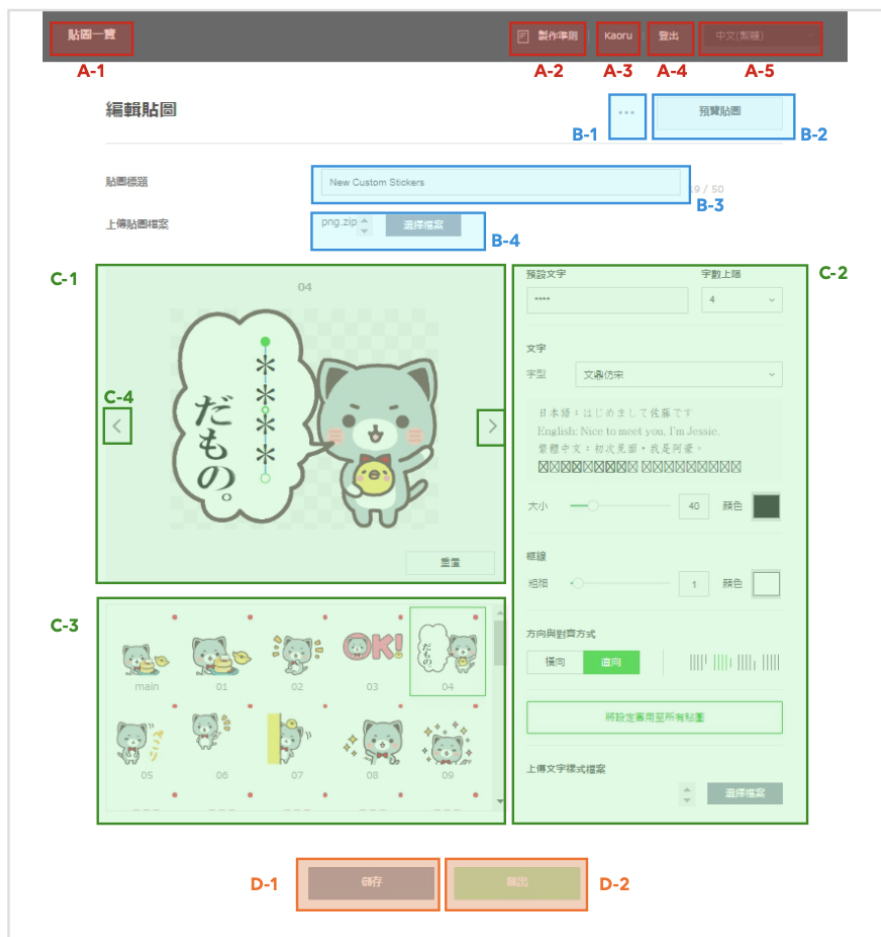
貼圖一覽
製作準則
Kaoru
登出
中文(繁體)
A-1
A-2
A-3
A-4
A-5

編輯貼圖
···
預覽貼圖
B-1
B-2

貼圖標題
New Custom Stickers
19 / 50
B-3
上傳貼圖檔案
png.zip
選擇檔案
B-4

C-1
04
C-4
＊＊＊＊
だもの。
重置

C-2
預設文字
****
字數上限
4
文字
字型
文鼎仿宋
日本語：はじめまして佐藤です
English: Nice to meet you. I'm Jessie.
繁體中文：初次見面，我是阿優。
☒☒☒☒☒☒☒☒☒ ☒☒☒☒☒☒☒☒☒
大小
40
顏色
框線
細階
1
顏色
方向與對齊方式
橫向
直向
將設定套用至所有貼圖
上傳文字樣式檔案
選擇檔案

C-3
OK!
main
01
02
03
04
05
06
07
08
09

D-1
儲存
D-2
輸出